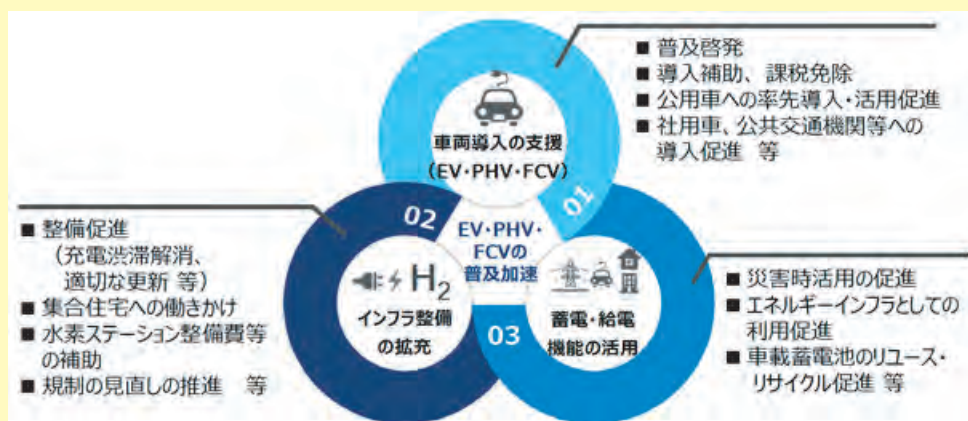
■ 普及啓発
■ 導入補助、課税免除
■ 公用車への率先導入・活用促進
■ 社用車、公共交通機関等への導入促進　等

車両導入の支援
（EV・PHV・FCV）

01

02

EV・PHV・FCVの普及加速

■ 整備促進
（充電渋滞解消、適切な更新 等）
■ 集合住宅への働きかけ
■ 水素ステーション整備費等の補助
■ 規制の見直しの推進　等

$H_2$
インフラ整備の拡充

03

蓄電・給電機能の活用

■ 災害時活用の促進
■ エネルギーインフラとしての利用促進
■ 車載蓄電池のリユース・リサイクル促進 等